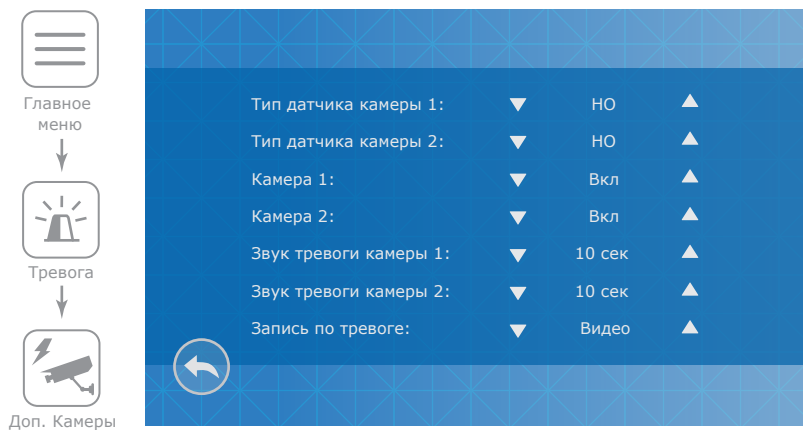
Главное меню

Тревога

Доп. Камеры

| | | | |
|---|---|---|---|
| Тип датчика камеры 1: | ▼ | НО | ▲ |
| Тип датчика камеры 2: | ▼ | НО | ▲ |
| Камера 1: | ▼ | Вкл | ▲ |
| Камера 2: | ▼ | Вкл | ▲ |
| Звук тревоги камеры 1: | ▼ | 10 сек | ▲ |
| Звук тревоги камеры 2: | ▼ | 10 сек | ▲ |
| Запись по тревоге: | ▼ | Видео | ▲ |